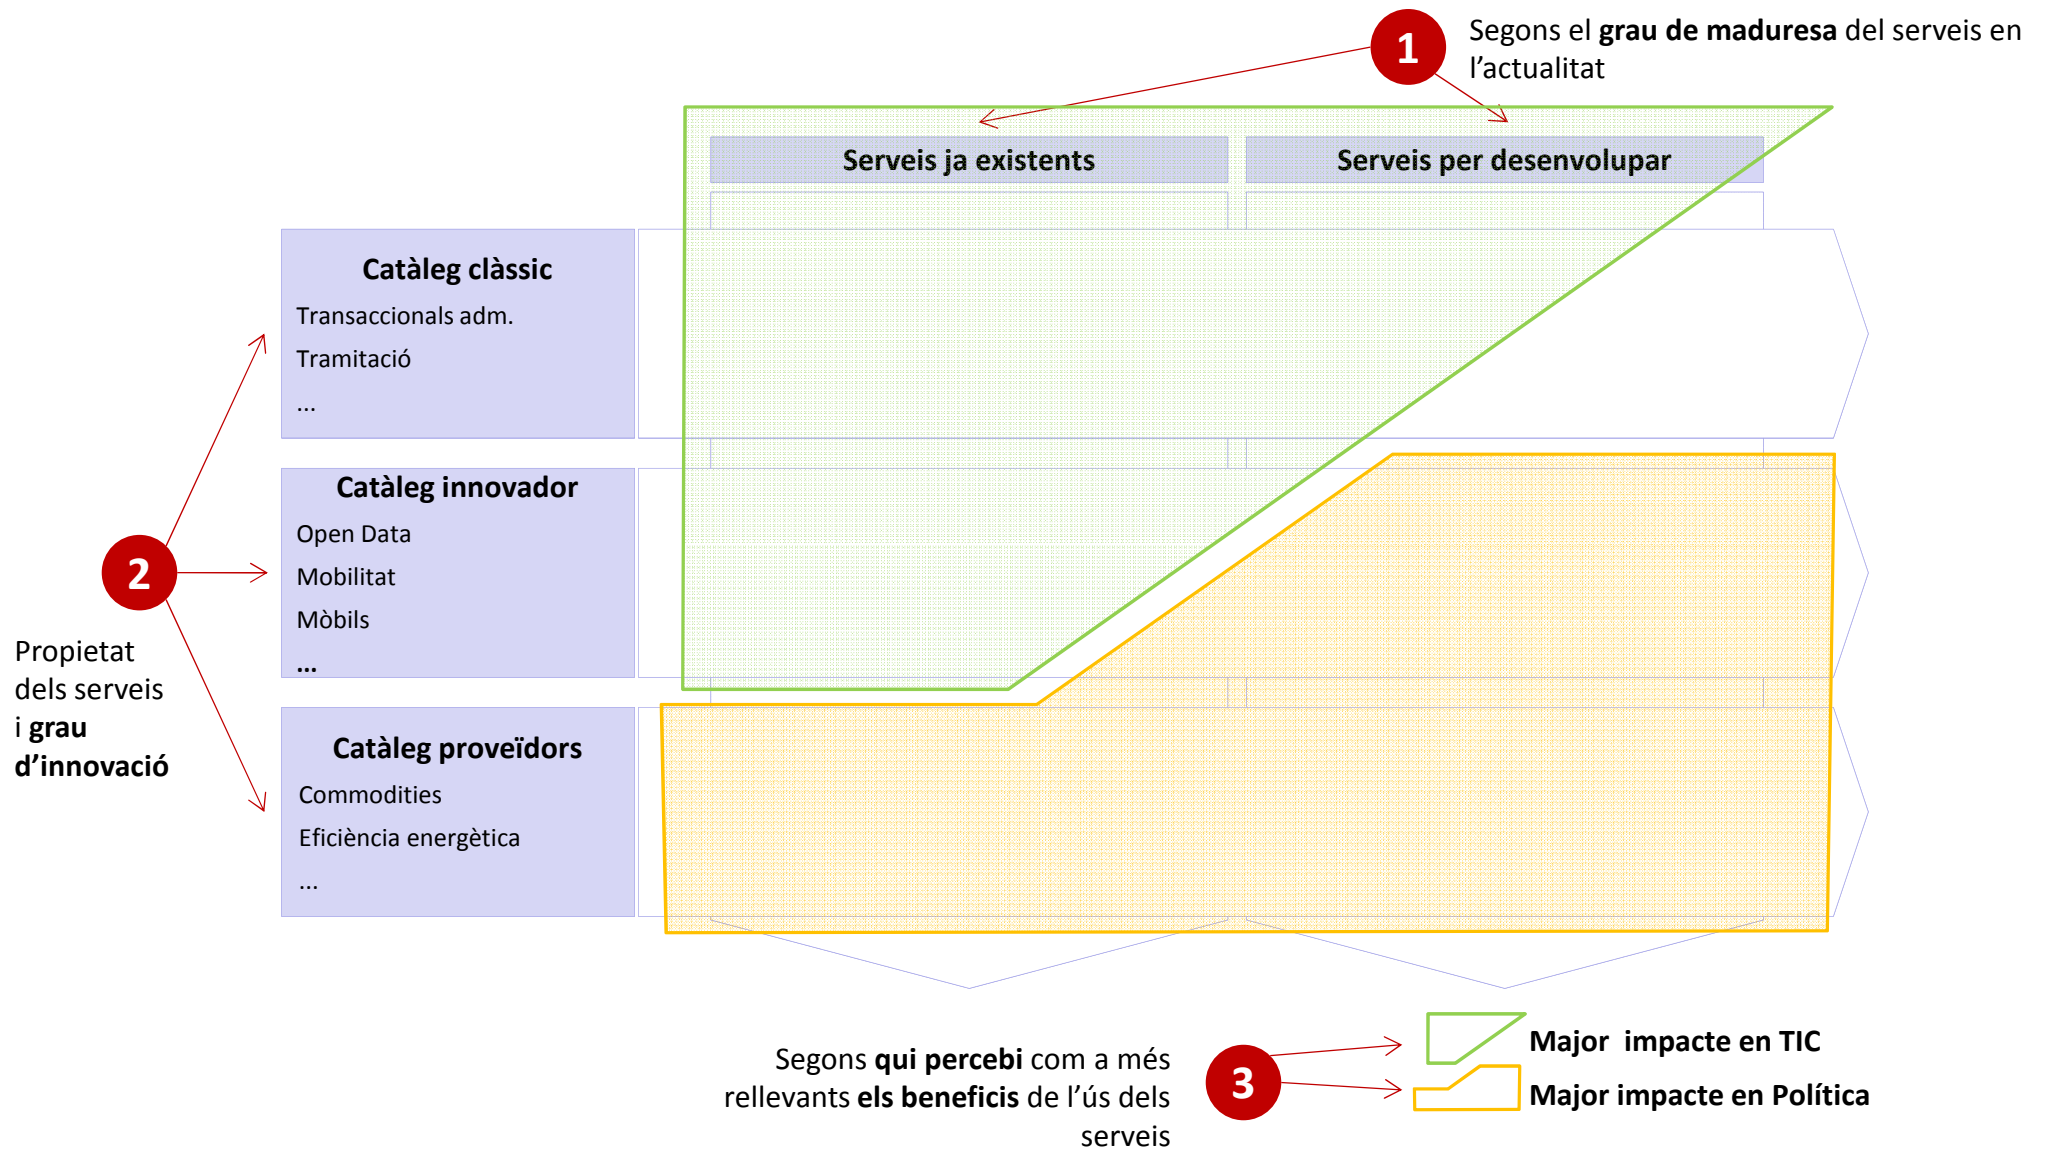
1

Segons el **grau de maduresa** del serveis en l'actualitat

Serveis ja existents

Serveis per desenvolupar

Catàleg clàssic

Transaccionals adm.

Tramitació

...

Catàleg innovador

Open Data

Mobilitat

Mòbils

...

Catàleg proveïdors

Commodities

Eficiència energètica

...

2

Propietat dels serveis i **grau d'innovació**

Segons **qui percebi** com a més rellevants **els beneficis** de l'ús dels serveis

3

Major impacte en TIC

Major impacte en Política